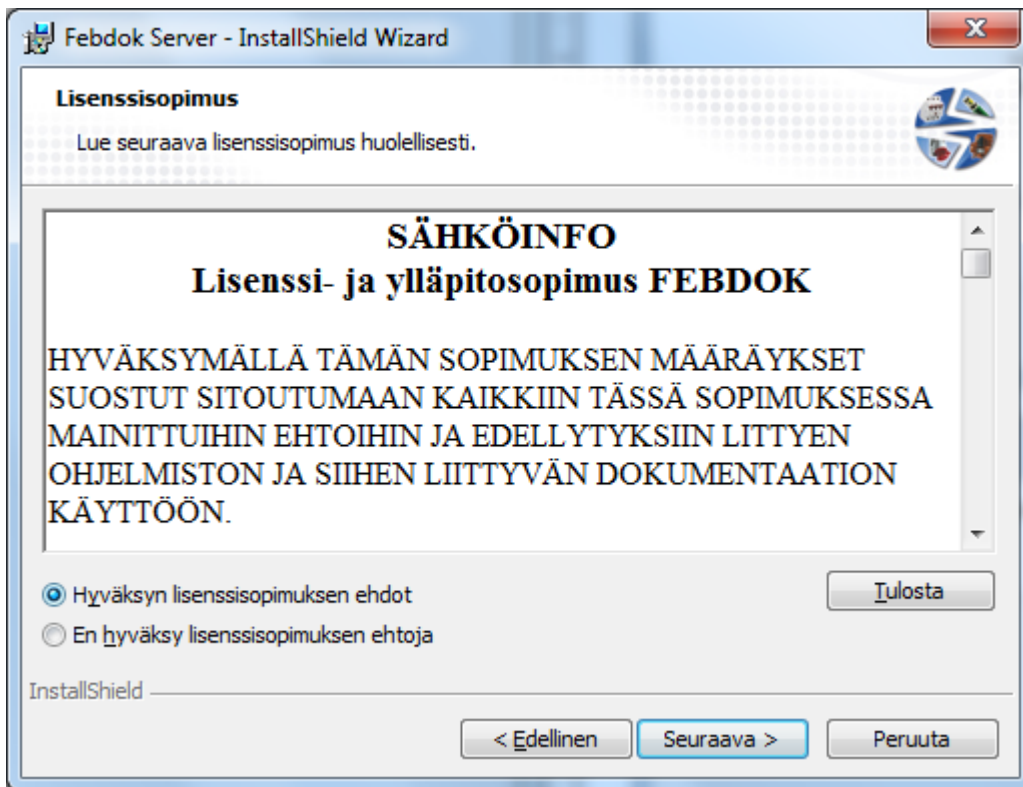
Febdok Server - InstallShield Wizard

Lisenssisopimus

Lue seuraava lisenssisopimus huolellisesti.

SÄHKÖINFO
Lisenssi- ja ylläpitosopimus FEBDOK

HYVÄKSYMÄLLÄ TÄMÄN SOPIMUKSEN MÄÄRÄYKSET SUOSTUT SITOUTUMAAN KAIKKIIN TÄSSÄ SOPIMUKSESSA MAINITTUIHIN EHTOIHIN JA EDELLYTYKSIIN LIITTYEN OHJELMISTON JA SIIHEN LIITTYVÄN DOKUMENTAATION KÄYTTÖÖN.

Hyväksyn lisenssisopimuksen ehdot

En hyväksy lisenssisopimuksen ehtoja

Tulosta

InstallShield

< Edellinen

Seuraava >

Peruuta